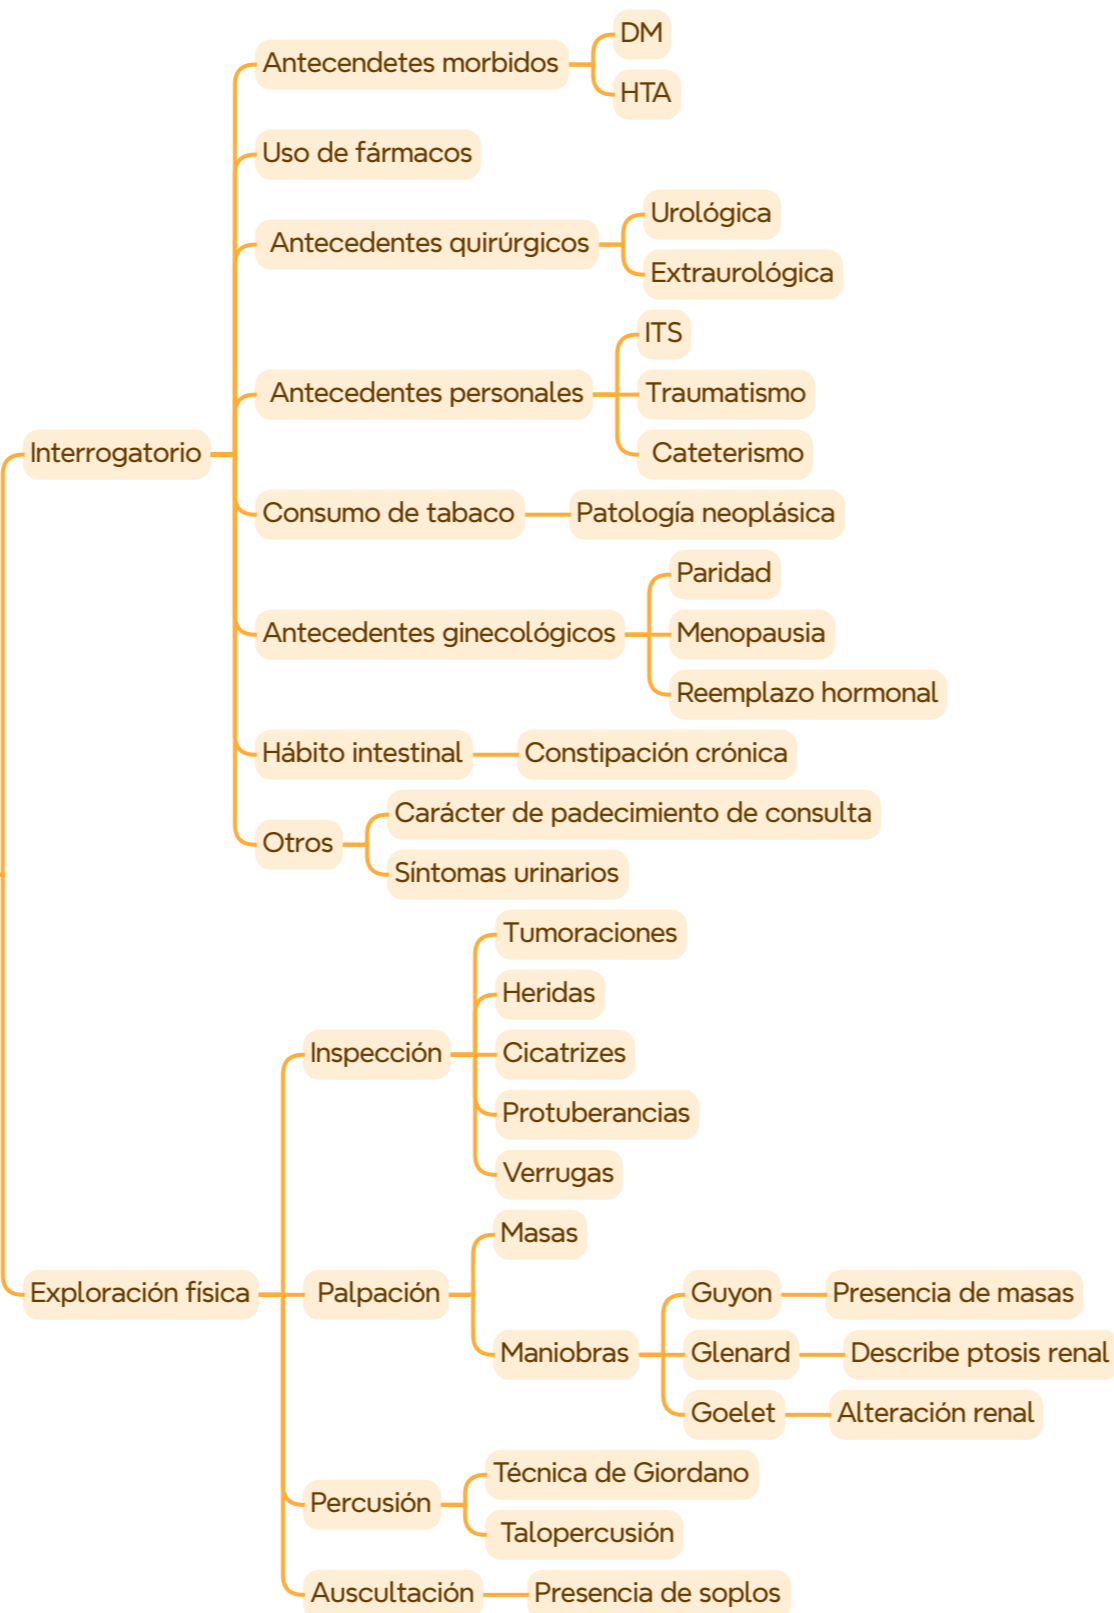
Interrogatorio
Antecendetes morbidos
DM
HTA
Uso de fármacos
Antecedentes quirúrgicos
Urológica
Extraurológica
Antecedentes personales
ITS
Traumatismo
Cateterismo
Consumo de tabaco
Patología neoplásica
Antecedentes ginecológicos
Paridad
Menopausia
Reemplazo hormonal
Hábito intestinal
Constipación crónica
Otros
Carácter de padecimiento de consulta
Síntomas urinarios

Exploración física
Inspección
Tumoraciones
Heridas
Cicatrizes
Protuberancias
Verrugas
Palpación
Masas
Maniobras
Guyon
Presencia de masas
Glenard
Describe ptosis renal
Goelet
Alteración renal
Percusión
Técnica de Giordano
Talopercusión
Auscultación
Presencia de soplos